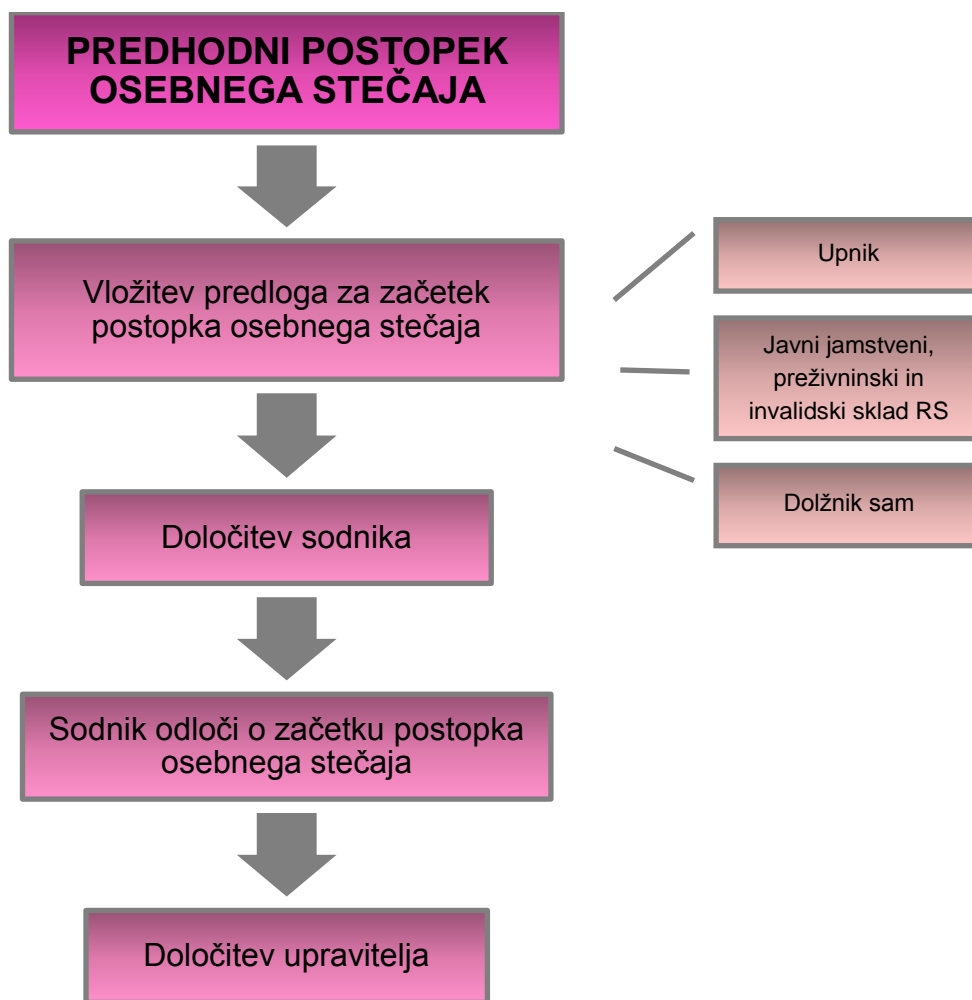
PREDHODNI POSTOPEK OSEBNEGA STEČAJA

Vložitev predloga za začetek postopka osebnega stečaja

Upnik

Javni jamstveni, preživninski in invalidski sklad RS

Dolžnik sam

Določitev sodnika

Sodnik odloči o začetku postopka osebnega stečaja

Določitev upravitelja